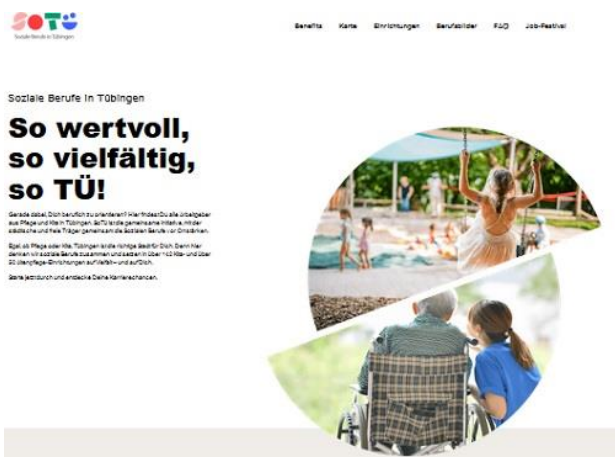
SoTü
Soziale Berufe in Tübingen

Benefits Karte Einrichtungen Berufsbilder FAQ Job-Festival

Soziale Berufe in Tübingen

So wertvoll, so vielfältig, so TÜ!

Gerade dabei, Dich beruflich zu orientieren? Hier findest Du alle Arbeitgeber aus Pflege und Kita in Tübingen. SoTü ist die gemeinsame Initiative, mit der städtische und freie Träger gemeinsam die Sozialen Berufe vor Ort stärken.

Egal, ob Pflege oder Kita, Tübingen ist die richtige Stadt für Dich. Denn hier denken wir soziale Berufe zusammen und setzen in über 100 Kita- und über 30 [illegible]pflege-Einrichtungen auf Vielfalt – und auf Dich.

Starte jetzt durch und entdecke Deine Karrierechancen.